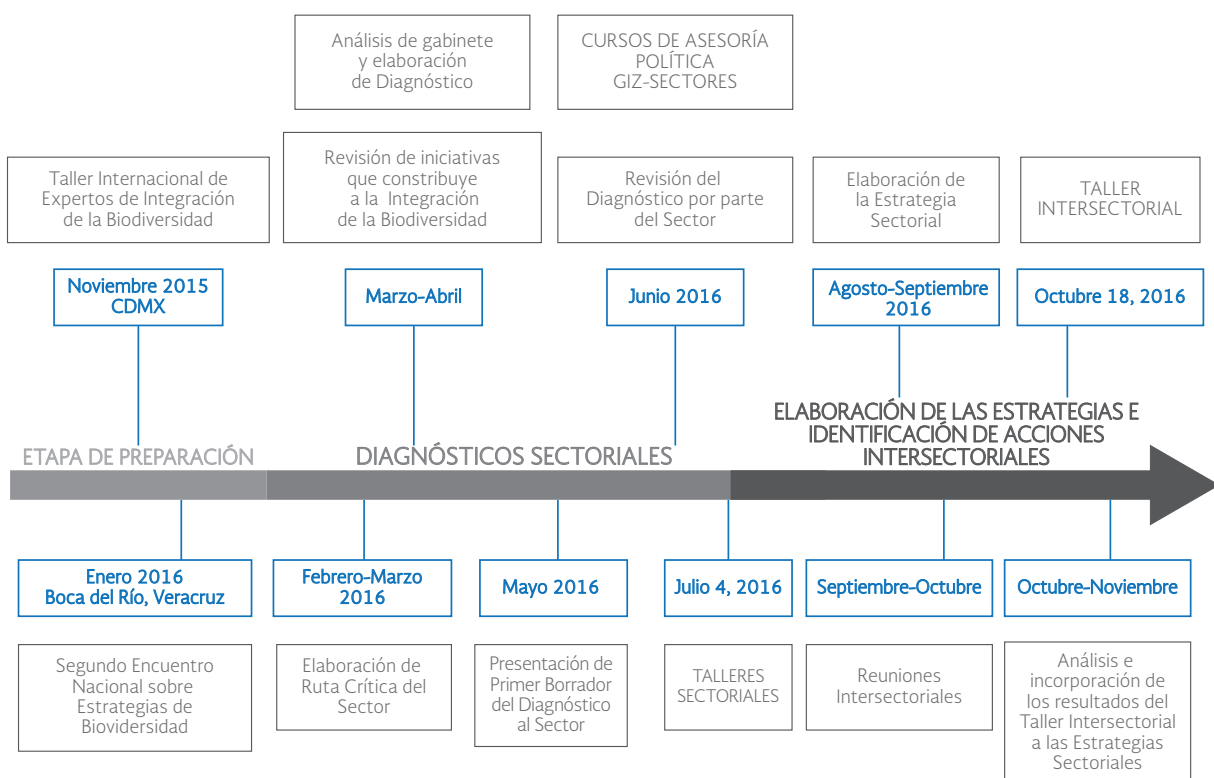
Análisis de gabinete y elaboración de Diagnóstico

CURSOS DE ASESORÍA POLÍTICA GIZ-SECTORES

Taller Internacional de Expertos de Integración de la Biodiversidad

Revisión de iniciativas que constribuye a la Integración de la Biodiversidad

Revisión del Diagnóstico por parte del Sector

Elaboración de la Estrategia Sectorial

TALLER INTERSECTORIAL

Noviembre 2015 CDMX

Marzo-Abril

Junio 2016

Agosto-Septiembre 2016

Octubre 18, 2016

ETAPA DE PREPARACIÓN

DIAGNÓSTICOS SECTORIALES

ELABORACIÓN DE LAS ESTRATEGIAS E IDENTIFICACIÓN DE ACCIONES INTERSECTORIALES

Enero 2016 Boca del Río, Veracruz

Febrero-Marzo 2016

Mayo 2016

Julio 4, 2016

Septiembre-Octubre

Octubre-Noviembre

Segundo Encuentro Nacional sobre Estrategias de Biovidersidad

Elaboración de Ruta Crítica del Sector

Presentación de Primer Borrador del Diagnóstico al Sector

TALLERES SECTORIALES

Reuniones Intersectoriales

Análisis e incorporación de los resultados del Taller Intersectorial a las Estrategias Sectoriales